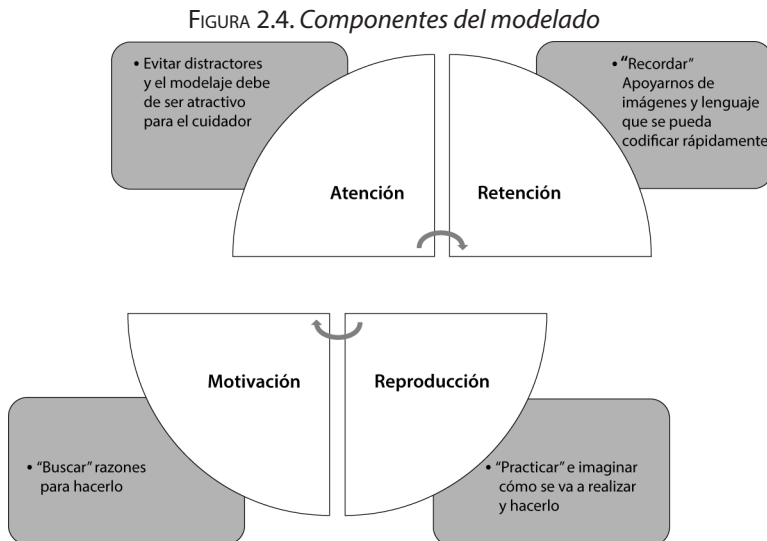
FIGURA 2.4. Componentes del modelado

• Evitar distractores y el modelaje debe de ser atractivo para el cuidador

• "Recordar" Apoyarnos de imágenes y lenguaje que se pueda codificar rápidamente

Atención

Retención

Motivación

Reproducción

• "Buscar" razones para hacerlo

• "Practicar" e imaginar cómo se va a realizar y hacerlo